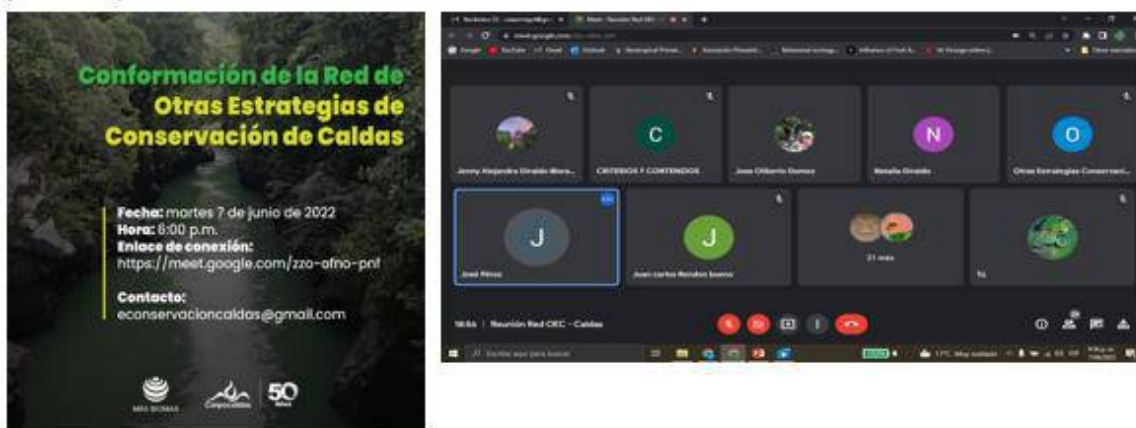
Conformación de la Red de Otras Estrategias de Conservación de Caldas

Fecha: martes 7 de junio de 2022
Hora: 6:00 p.m.
Enlace de conexión:
https://meet.google.com/zzo-ofno-pnf

Contacto:
econservacioncaldas@gmail.com

MIS BIOMAS
Corpocaldas
50 años

Jenny Alejandra Giraldo Mora...
CRITERIOS Y CONTENIDOS
Jose Gilberto Gomez
Natalia Giraldo
Otras Estrategias Conservaci...
José Pérez
Juan carlos Rendon bueno
21 más
Tú

18:54 | Reunión Red OEC - Caldas

C
N
O
J
J